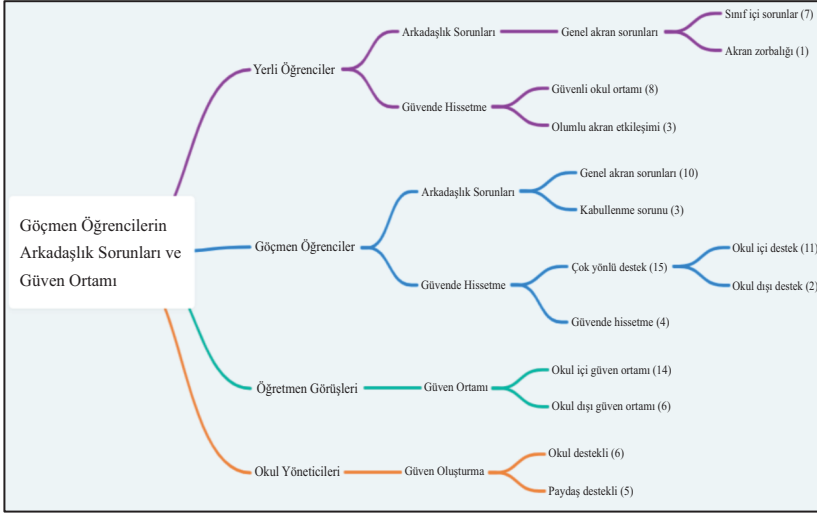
Göçmen Öğrencilerin Arkadaşlık Sorunları ve Güven Ortamı

Yerli Öğrenciler

Arkadaşlık Sorunları

Genel akran sorunları

Sınıf içi sorunlar (7)

Akran zorbalığı (1)

Güvende Hissetme

Güvenli okul ortamı (8)

Olumlu akran etkileşimi (3)

Göçmen Öğrenciler

Arkadaşlık Sorunları

Genel akran sorunları (10)

Kabullenme sorunu (3)

Güvende Hissetme

Çok yönlü destek (15)

Okul içi destek (11)

Okul dışı destek (2)

Güvende hissetme (4)

Öğretmen Görüşleri

Güven Ortamı

Okul içi güven ortamı (14)

Okul dışı güven ortamı (6)

Okul Yöneticileri

Güven Oluşturma

Okul destekli (6)

Paydaş destekli (5)